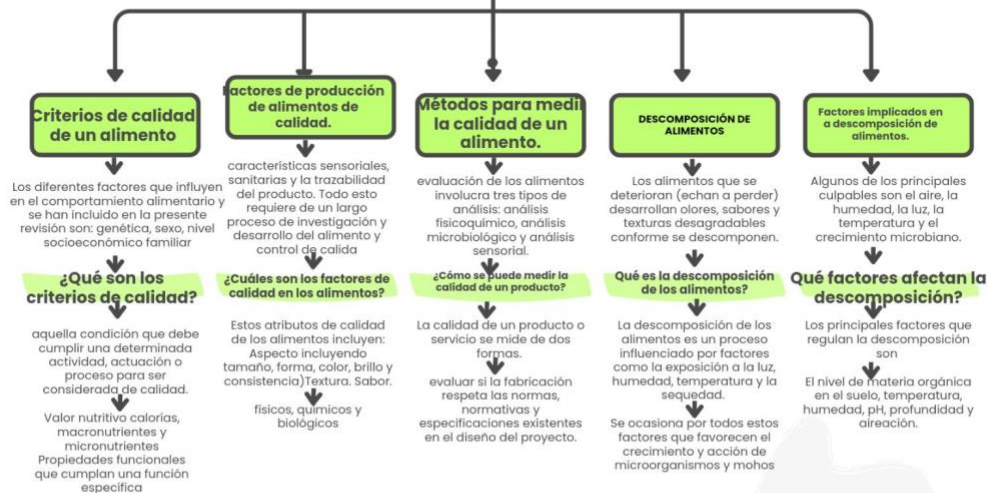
Criterios de calidad de un alimento

Los diferentes factores que influyen en el comportamiento alimentario y se han incluido en la presente revisión son: genética, sexo, nivel socioeconómico familiar

¿Qué son los criterios de calidad?

aquella condición que debe cumplir una determinada actividad, actuación o proceso para ser considerada de calidad.

Valor nutritivo calorías, macronutrientes y micronutrientes
Propiedades funcionales que cumplan una función especifica

Factores de producción de alimentos de calidad.

características sensoriales, sanitarias y la trazabilidad del producto. Todo esto requiere de un largo proceso de investigación y desarrollo del alimento y control de calida

¿Cuáles son los factores de calidad en los alimentos?

Estos atributos de calidad de los alimentos incluyen: Aspecto incluyendo tamaño, forma, color, brillo y consistencia)Textura. Sabor.

fisicos, quimicos y biológicos

Métodos para medir la calidad de un alimento.

evaluación de los alimentos involucra tres tipos de análisis: análisis fisicoquímico, análisis microbiológico y análisis sensorial.

¿Cómo se puede medir la calidad de un producto?

La calidad de un producto o servicio se mide de dos formas.

evaluar si la fabricación respeta las normas, normativas y especificaciones existentes en el diseño del proyecto.

DESCOMPOSICIÓN DE ALIMENTOS

Los alimentos que se deterioran (echan a perder) desarrollan olores, sabores y texturas desagradables conforme se descomponen.

Qué es la descomposición de los alimentos?

La descomposición de los alimentos es un proceso influenciado por factores como la exposición a la luz, humedad, temperatura y la sequedad.

Se ocasiona por todos estos factores que favorecen el crecimiento y acción de microorganismos y mohos

Factores implicados en a descomposición de alimentos.

Algunos de los principales culpables son el aire, la humedad, la luz, la temperatura y el crecimiento microbiano.

Qué factores afectan la descomposición?

Los principales factores que regulan la descomposición son

El nivel de materia orgánica en el suelo, temperatura, humedad, pH, profundidad y aireación.